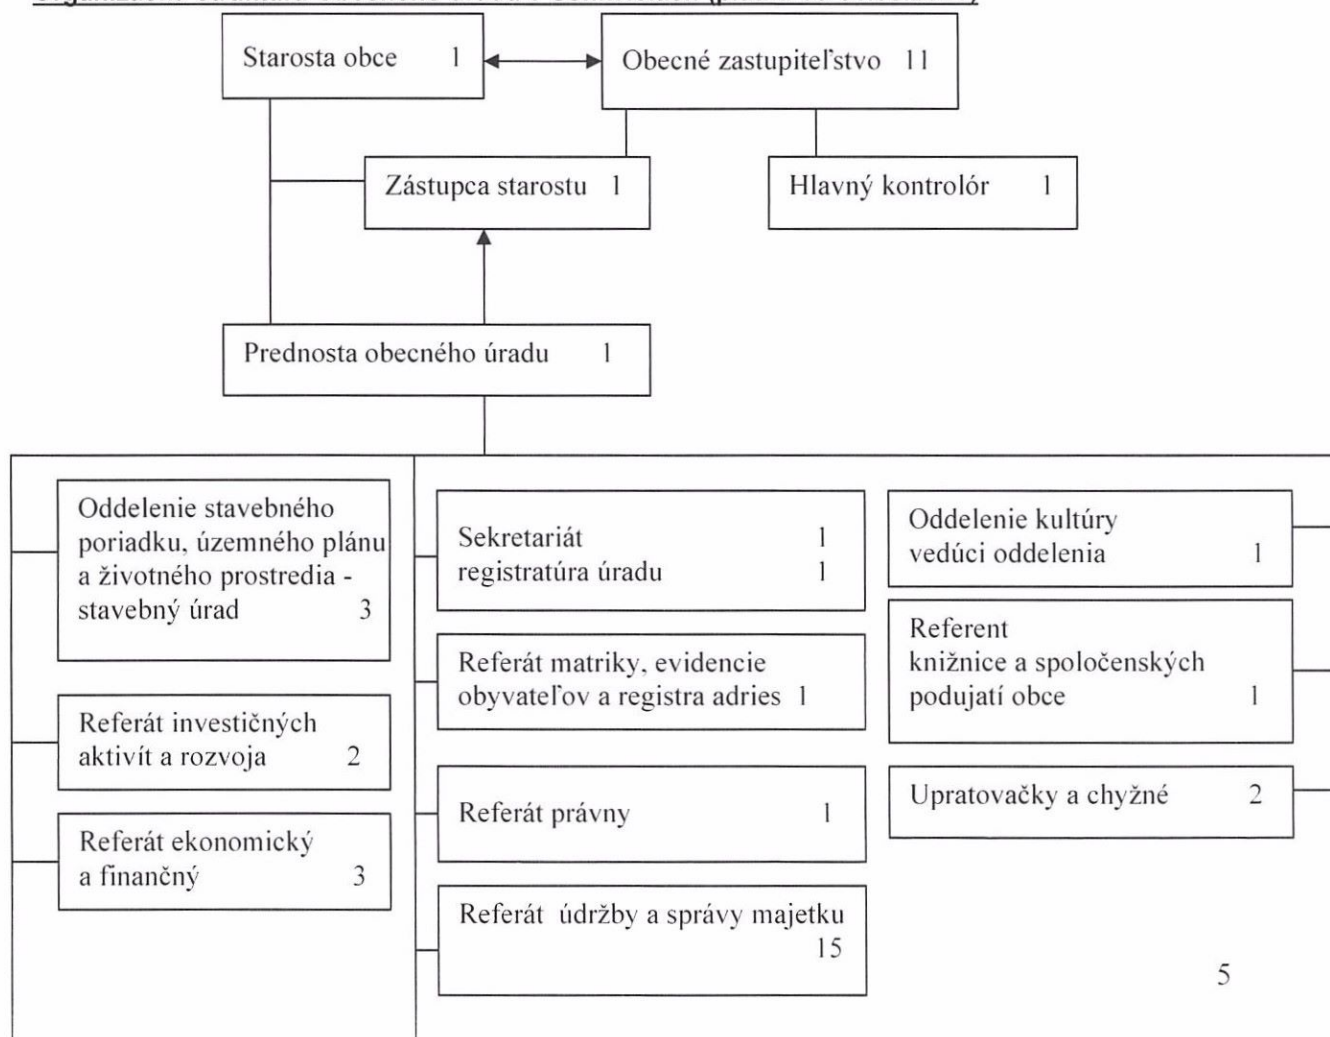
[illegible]

Starosta obce 1

Obecné zastupiteľstvo 11

Zástupca starostu 1

Hlavný kontrolór 1

Prednosta obecného úradu 1

Oddelenie stavebného poriadku, územného plánu a životného prostredia - stavebný úrad 3

Referát investičných aktivít a rozvoja 2

Referát ekonomický a finančný 3

Sekretariát 1
registratúra úradu 1

Referát matriky, evidencie obyvateľov a registra adries 1

Referát právny 1

Referát údržby a správy majetku 15

Oddelenie kultúry vedúci oddelenia 1

Referent knižnice a spoločenských podujatí obce 1

Upratovačky a chyžné 2

5